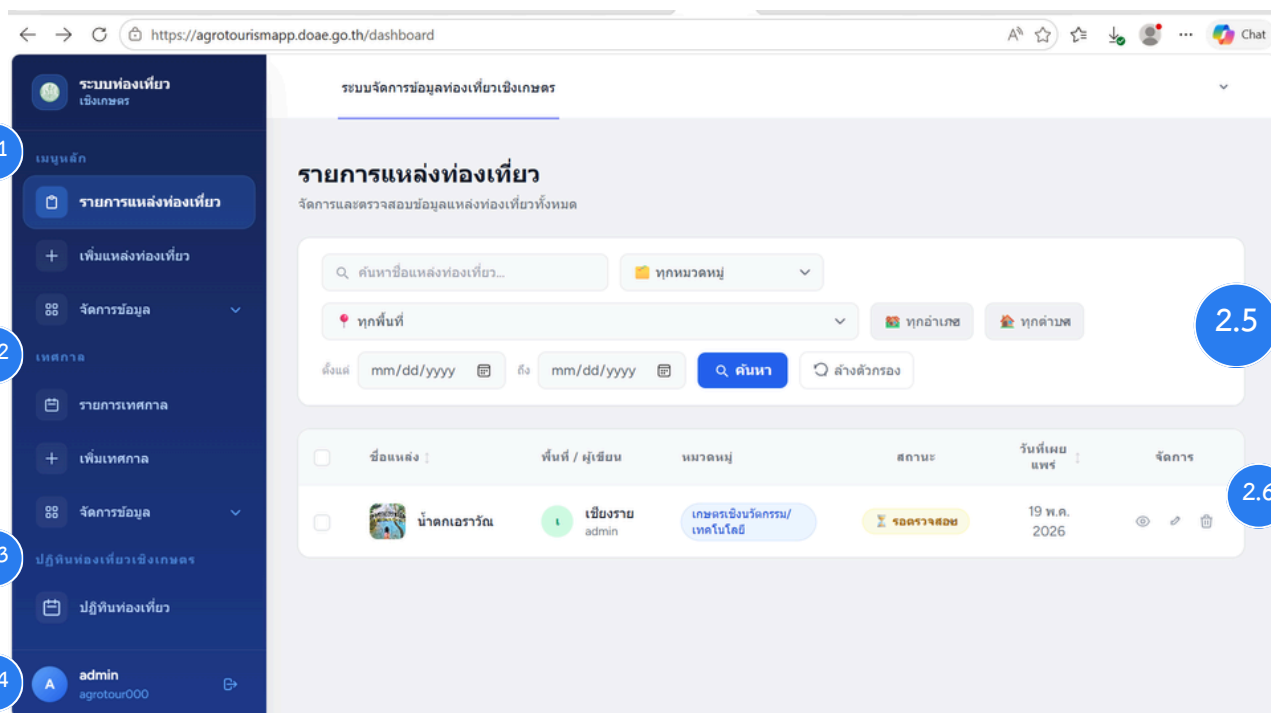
https://agrotourismapp.doae.go.th/dashboard

Chat

ระบบท่องเที่ยว
เชิงเกษตร

ระบบจัดการข้อมูลท่องเที่ยวเชิงเกษตร

1
เมนูหลัก
รายการแหล่งท่องเที่ยว
+ เพิ่มแหล่งท่องเที่ยว
จัดการข้อมูล

2
เทศกาล
รายการเทศกาล
+ เพิ่มเทศกาล
จัดการข้อมูล

3
ปฏิทินท่องเที่ยวเชิงเกษตร
ปฏิทินท่องเที่ยว

4
A
admin
agrotour000

รายการแหล่งท่องเที่ยว
จัดการและตรวจสอบข้อมูลแหล่งท่องเที่ยวทั้งหมด

ค้นหาชื่อแหล่งท่องเที่ยว...
ทุกหมวดหมู่
ทุกพื้นที่
ทุกอำเภอ
ทุกตำบล
2.5
ตั้งแต่ mm/dd/yyyy ถึง mm/dd/yyyy
ค้นหา
ล้างตัวกรอง

| | ชื่อแหล่ง | พื้นที่ / ผู้เขียน | หมวดหมู่ | สถานะ | วันที่เผยแพร่ | จัดการ |
|---|---|---|---|---|---|---|
| | น้ำตกเอราวัณ | เชียงราย admin | เกษตรเชิงนวัตกรรม/เทคโนโลยี | รอตรวจสอบ | 19 พ.ค. 2026 | |

2.6